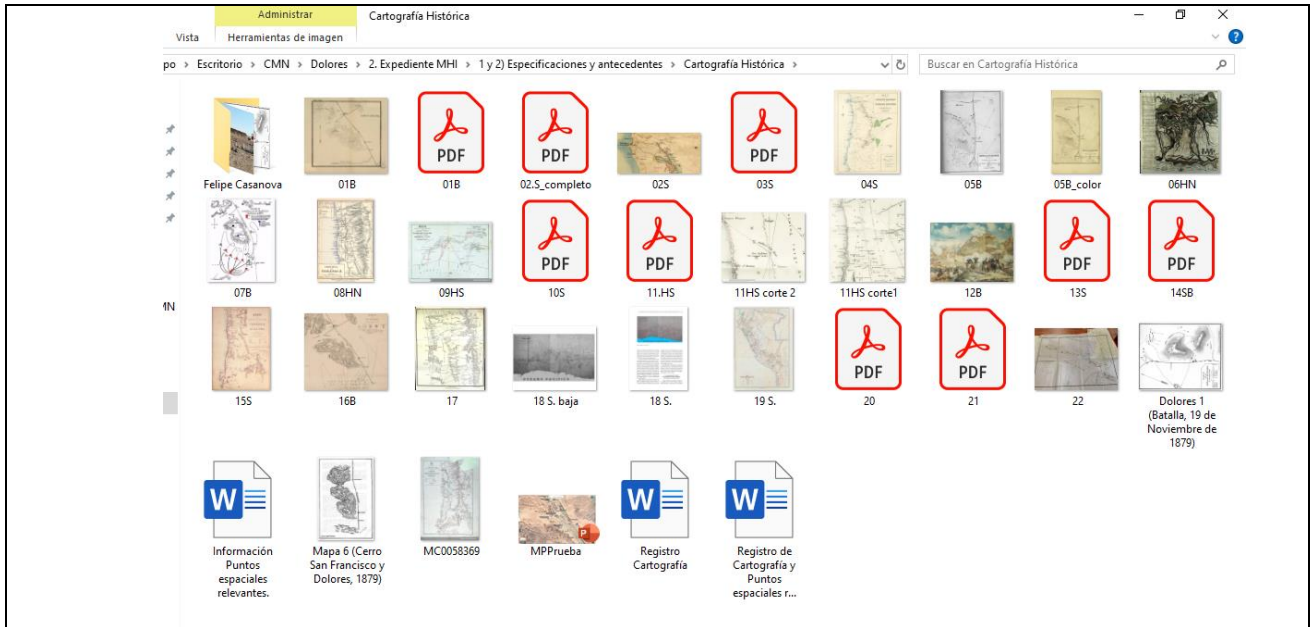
Administrar
Cartografía Histórica
Vista
Herramientas de imagen
po › Escritorio › CMN › Dolores › 2. Expediente MHI › 1 y 2) Especificaciones y antecedentes › Cartografía Histórica ›
Buscar en Cartografía Histórica

PDF PDF PDF
Felipe Casanova
01B
01B
02.S_completo
02S
03S
04S
05B
05B_color
06HN

PDF PDF PDF PDF
07B
08HN
09HS
10S
11.HS
11HS corte 2
11HS corte1
12B
13S
14SB

MN

PDF PDF
15S
16B
17
18 S. baja
18 S.
19 S.
20
21
22
Dolores 1 (Batalla, 19 de Noviembre de 1879)

W
W
W
Información Puntos espaciales relevantes.
Mapa 6 (Cerro San Francisco y Dolores, 1879)
MC0058369
MPPrueba
Registro Cartografía
Registro de Cartografía y Puntos espaciales r...